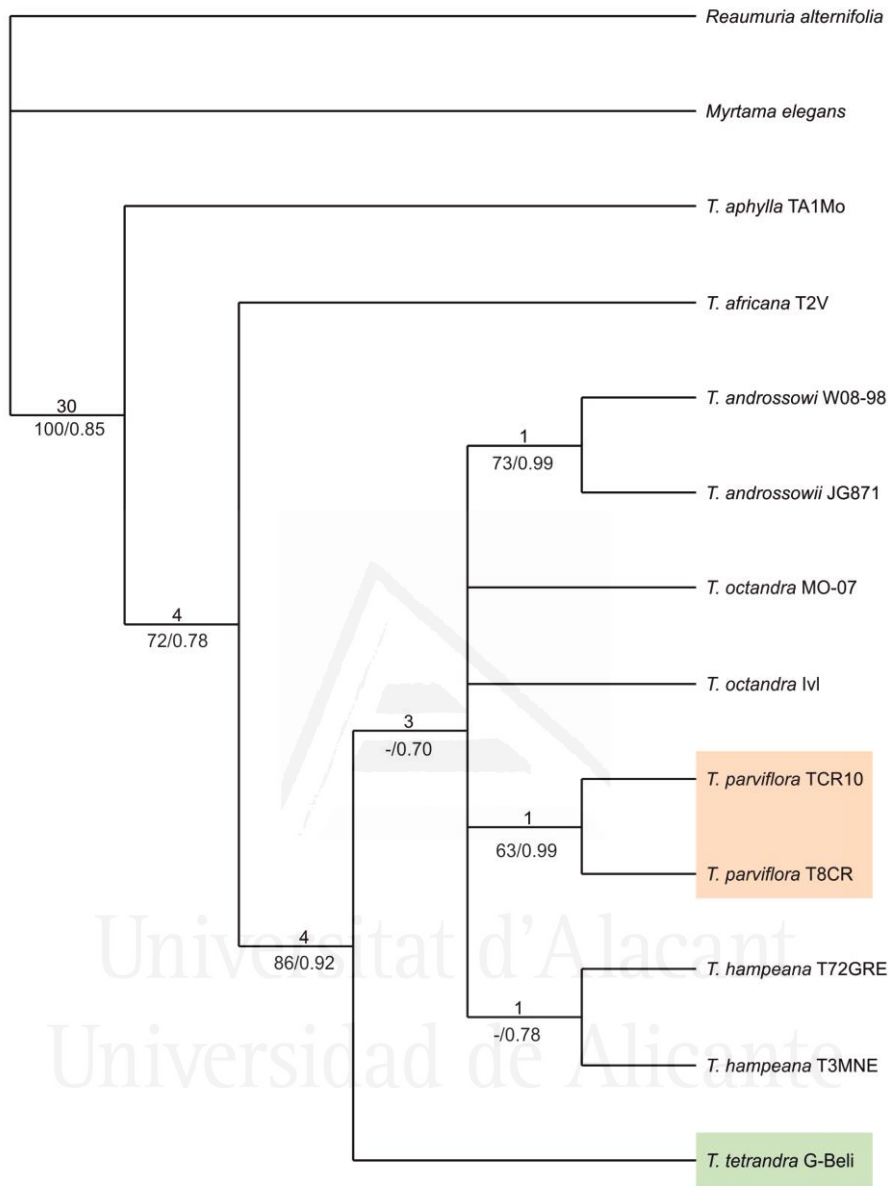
Reaumuria alternifolia

Myrtama elegans

T. aphylla TA1Mo

T. africana T2V

30
100/0.85

T. androssowi W08-98

1
73/0.99

T. androssowii JG871

T. octandra MO-07

4
72/0.78

T. octandra Ivl

3
-/0.70

T. parviflora TCR10

1
63/0.99

T. parviflora T8CR

Universitat d'Alacant

4
86/0.92

T. hampeana T72GRE

1
-/0.78

Universidad de Alicante

T. hampeana T3MNE

T. tetrandra G-Beli